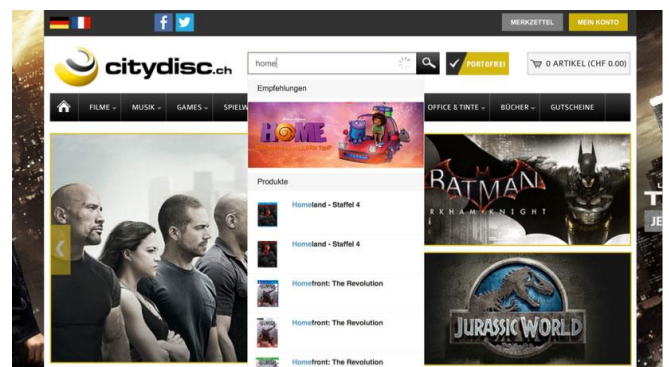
MERKZETTEL MEIN KONTO

citydisc.ch

home

PORTOFREI

0 ARTIKEL (CHF 0.00)

FILME MUSIK GAMES SPIELW

OFFICE & TINTE BÜCHER GUTSCHEINE

Empfehlungen

HOME

Produkte

Homeland - Staffel 4

Homeland - Staffel 4

Homefront: The Revolution

Homefront: The Revolution

Homefront: The Revolution

BATMAN ARKHAM KNIGHT

JURASSIC WORLD